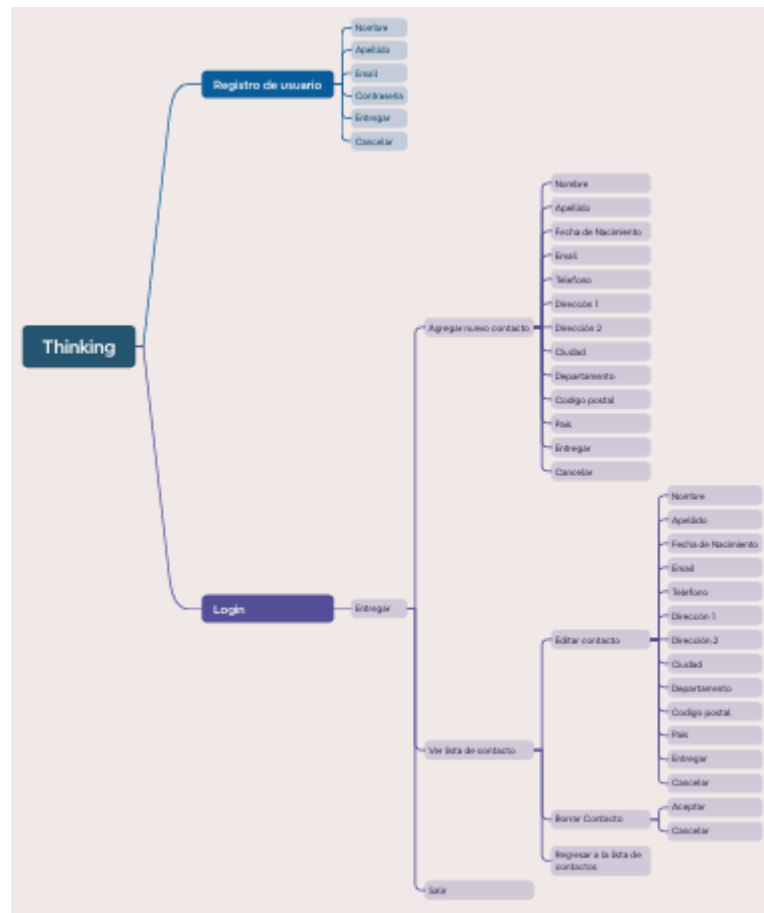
Thinking

Registro de usuario

Nombre

Apellido

Email

Contraseña

Entregar

Cancelar

Login

Entregar

Agregar nuevo contacto

Nombre

Apellido

Fecha de Nacimiento

Email

Telefono

Direccion 1

Direccion 2

Ciudad

Departamento

Codigo postal

Pais

Entregar

Cancelar

Ver lista de contacto

Editar contacto

Nombre

Apellido

Fecha de Nacimiento

Email

Telefono

Direccion 1

Direccion 2

Ciudad

Departamento

Codigo postal

Pais

Entregar

Cancelar

Borrar Contacto

Aceptar

Cancelar

Regresar a la lista de contactos

Salir